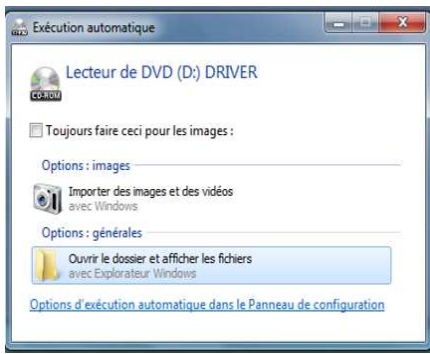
Exécution automatique

CD-ROM

Lecteur de DVD (D:) DRIVER

Toujours faire ceci pour les images :

Options : images

Importer des images et des vidéos
avec Windows

Options : générales

Ouvrir le dossier et afficher les fichiers
avec Explorateur Windows

Options d'exécution automatique dans le Panneau de configuration